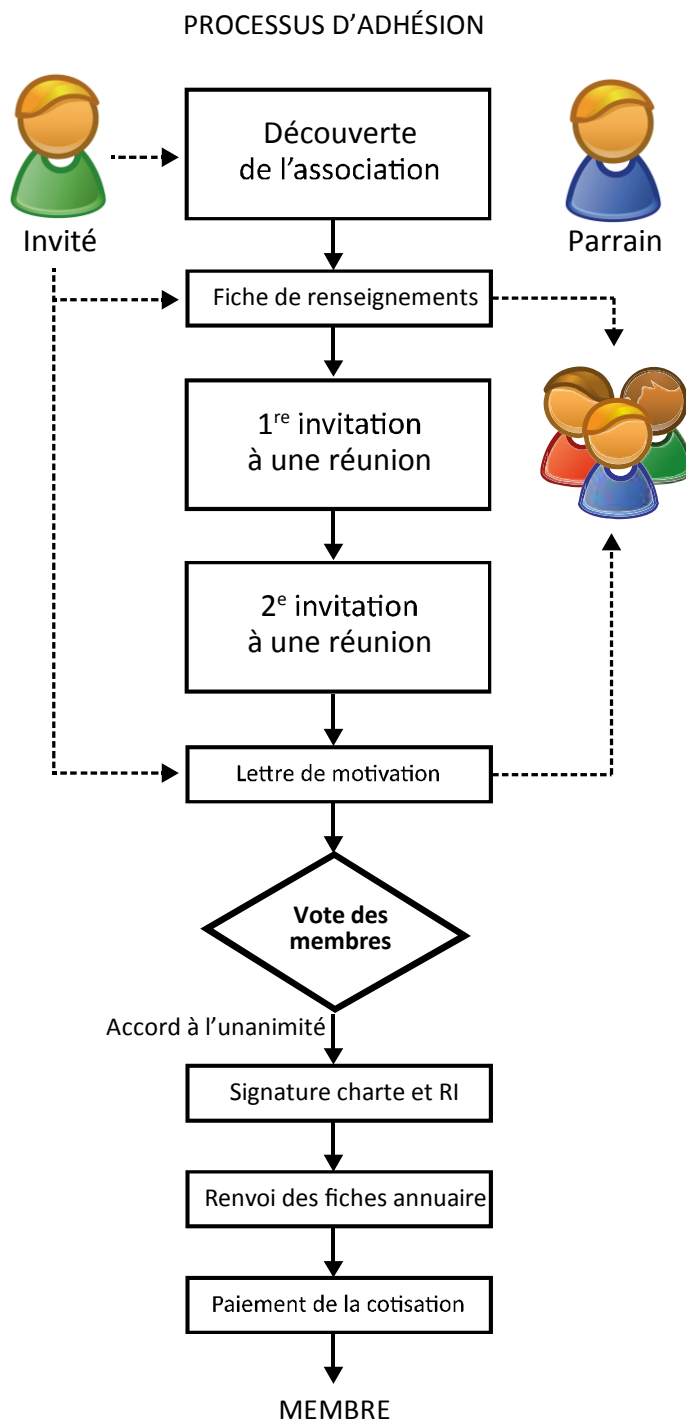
PROCESSUS D’ADHÉSION

Invité

Découverte de l’association

Parrain

Fiche de renseignements

1$^{re}$ invitation à une réunion

2$^{e}$ invitation à une réunion

Lettre de motivation

Vote des membres

Accord à l’unanimité

Signature charte et RI

Renvoi des fiches annuaire

Paiement de la cotisation

MEMBRE